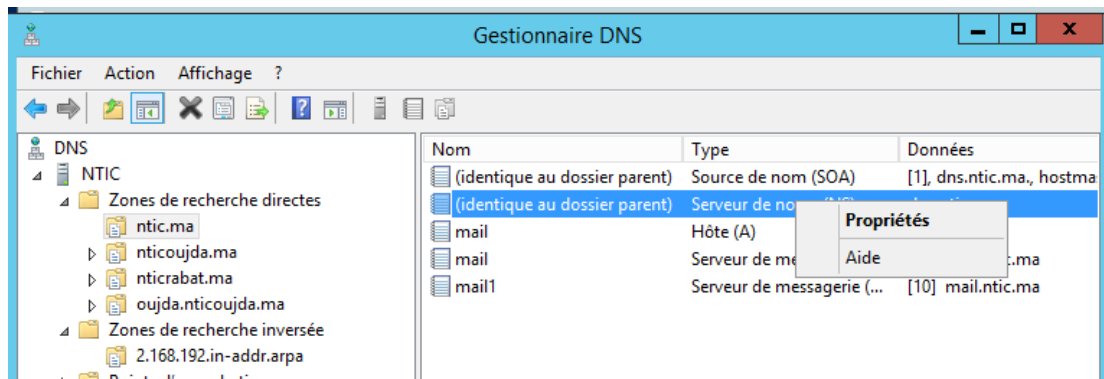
Gestionnaire DNS

Fichier Action Affichage ?

DNS
NTIC
Zones de recherche directes
ntic.ma
nticoujda.ma
nticrabat.ma
oujda.nticoujda.ma
Zones de recherche inversée
2.168.192.in-addr.arpa
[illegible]

| Nom | Type | Données |
|---|---|---|
| (identique au dossier parent) | Source de nom (SOA) | [1], dns.ntic.ma., hostma |
| (identique au dossier parent) | Serveur de no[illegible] | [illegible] |
| mail | Hôte (A) | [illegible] |
| mail | Serveur de me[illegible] | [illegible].ma |
| mail1 | Serveur de messagerie (... | [10] mail.ntic.ma |

Propriétés
Aide